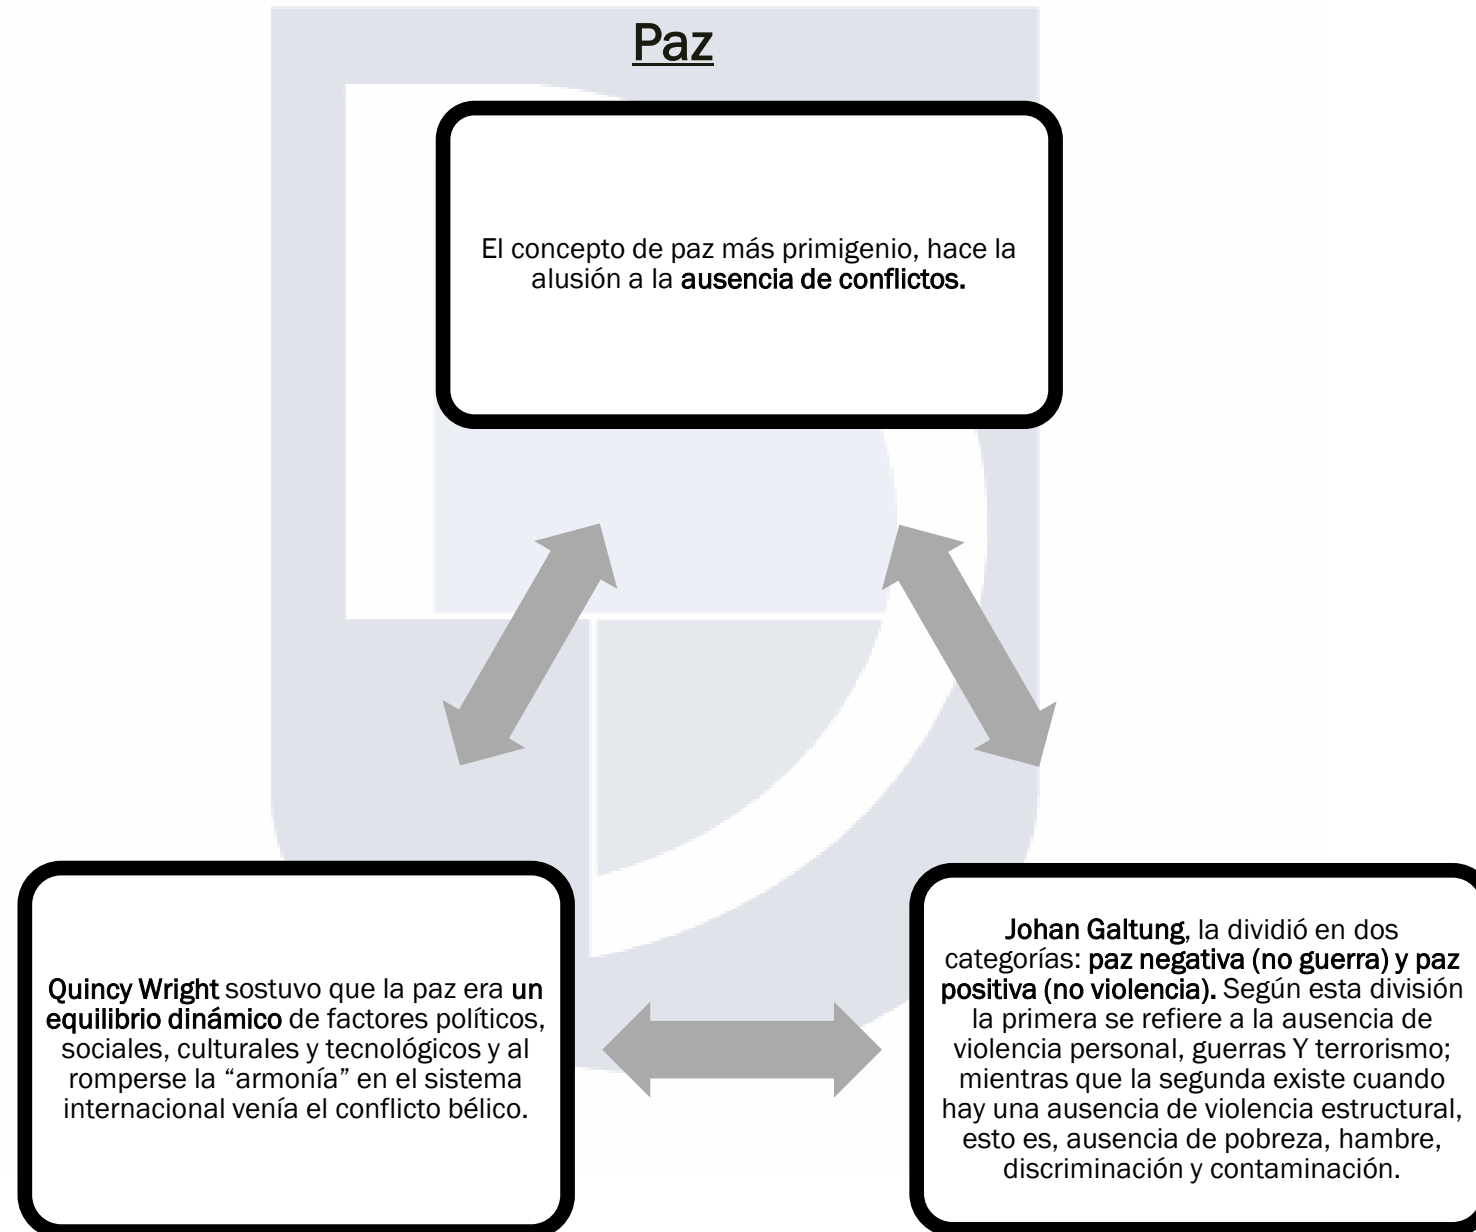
Paz

El concepto de paz más primigenio, hace la alusión a la ausencia de conflictos.

Quincy Wright sostuvo que la paz era un equilibrio dinámico de factores políticos, sociales, culturales y tecnológicos y al romperse la “armonía” en el sistema internacional venía el conflicto bélico.

Johan Galtung, la dividió en dos categorías: paz negativa (no guerra) y paz positiva (no violencia). Según esta división la primera se refiere a la ausencia de violencia personal, guerras Y terrorismo; mientras que la segunda existe cuando hay una ausencia de violencia estructural, esto es, ausencia de pobreza, hambre, discriminación y contaminación.